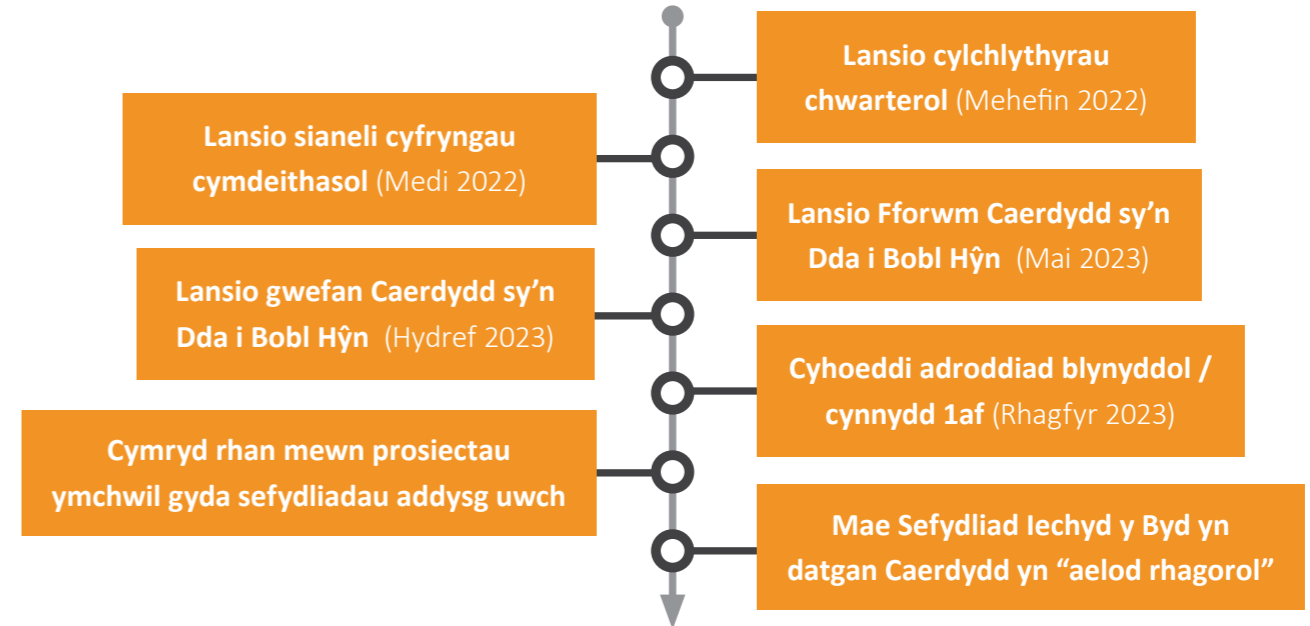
Lansio cylchlythyrau chwarterol (Mehefin 2022)

Lansio sianeli cyfryngau cymdeithasol (Medi 2022)

Lansio Fforwm Caerdydd sy'n Dda i Bobl Hŷn (Mai 2023)

Lansio gwefan Caerdydd sy'n Dda i Bobl Hŷn (Hydref 2023)

Cyhoeddi adroddiad blynyddol / cynnydd 1af (Rhagfyr 2023)

Cymryd rhan mewn prosiectau ymchwil gyda sefydliadau addysg uwch

Mae Sefydliad Iechyd y Byd yn datgan Caerdydd yn "aelod rhagorol"